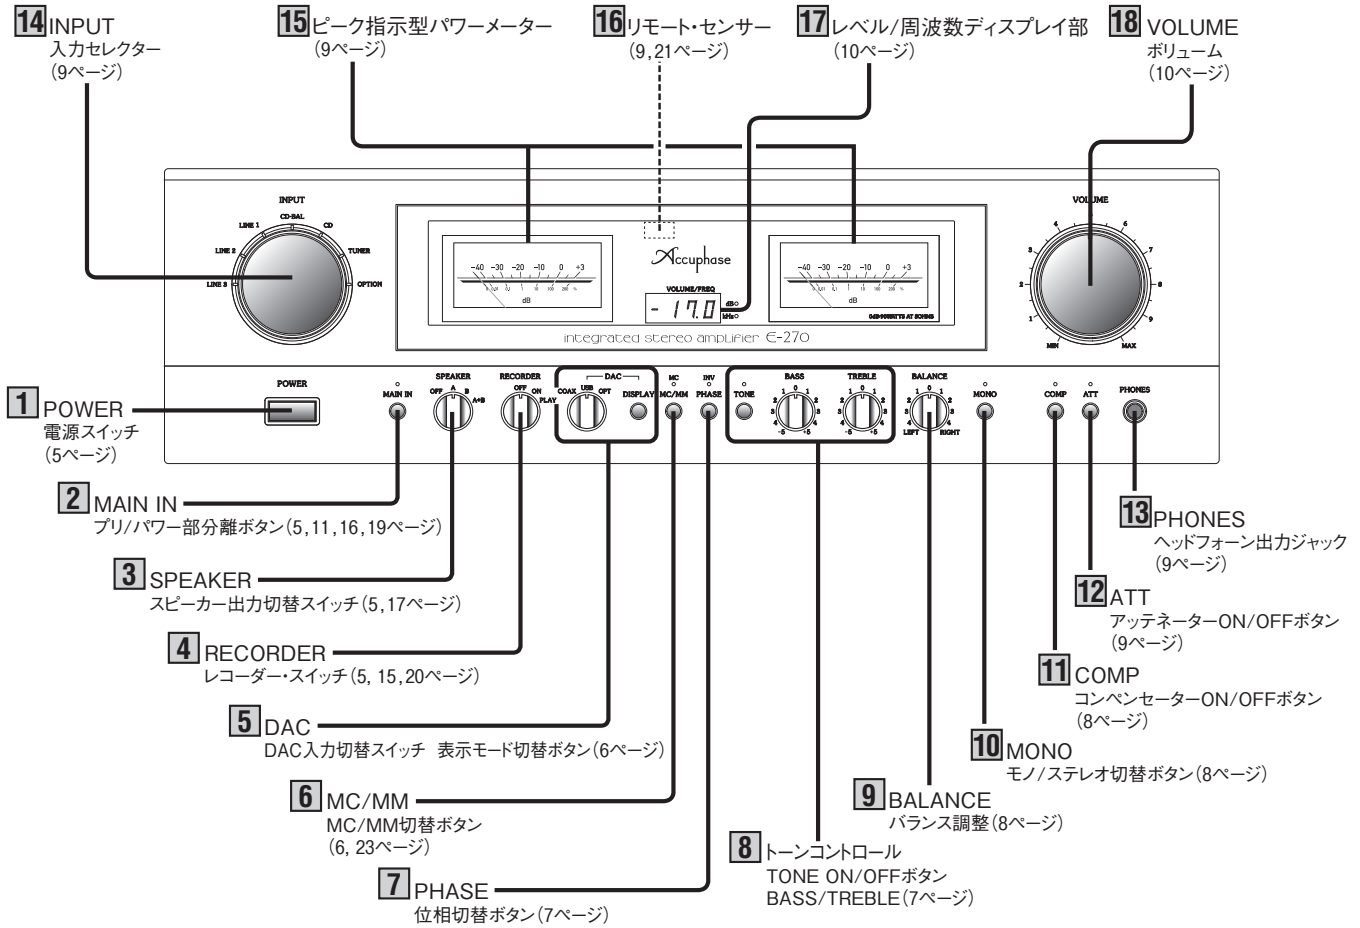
14 INPUT
入力セレクター
(9ページ)

15 ピーク指示型パワーメーター
(9ページ)

16 リモート・センサー
(9, 21ページ)

17 レベル/周波数ディスプレイ部
(10ページ)

18 VOLUME
ボリューム
(10ページ)

INPUT
CD-BAL
LINE 1
CD
LINE 2
TUNER
LINE 3
OPTION

−40 −30 −20 −10 0 +3
dB

Accuphase
VOLUME/FREQ
- 17.0
dB
kHz

−40 −30 −20 −10 0 +3
dB

integrated stereo amplifier E-270

VOLUME
MIN
MAX
1 2 3 4 5 6 7 8 9

POWER
MAIN IN
SPEAKER
OFF A B A+B
RECORDER
OFF ON PLAY
DAC
COAX USB OPT
DISPLAY
MC
MC/MM
INV
PHASE
TONE
BASS
TREBLE
BALANCE
LEFT RIGHT
MONO
COMP
ATT
PHONES

1 POWER
電源スイッチ
(5ページ)

2 MAIN IN
プリ/パワー部分離ボタン(5, 11, 16, 19ページ)

3 SPEAKER
スピーカー出力切替スイッチ(5, 17ページ)

4 RECORDER
レコーダー・スイッチ(5, 15, 20ページ)

5 DAC
DAC入力切替スイッチ 表示モード切替ボタン(6ページ)

6 MC/MM
MC/MM切替ボタン
(6, 23ページ)

7 PHASE
位相切替ボタン(7ページ)

8 トーンコントロール
TONE ON/OFFボタン
BASS/TREBLE(7ページ)

9 BALANCE
バランス調整(8ページ)

10 MONO
モノ/ステレオ切替ボタン(8ページ)

11 COMP
コンペンセーターON/OFFボタン
(8ページ)

12 ATT
アッテネーターON/OFFボタン
(9ページ)

13 PHONES
ヘッドフォーン出力ジャック
(9ページ)